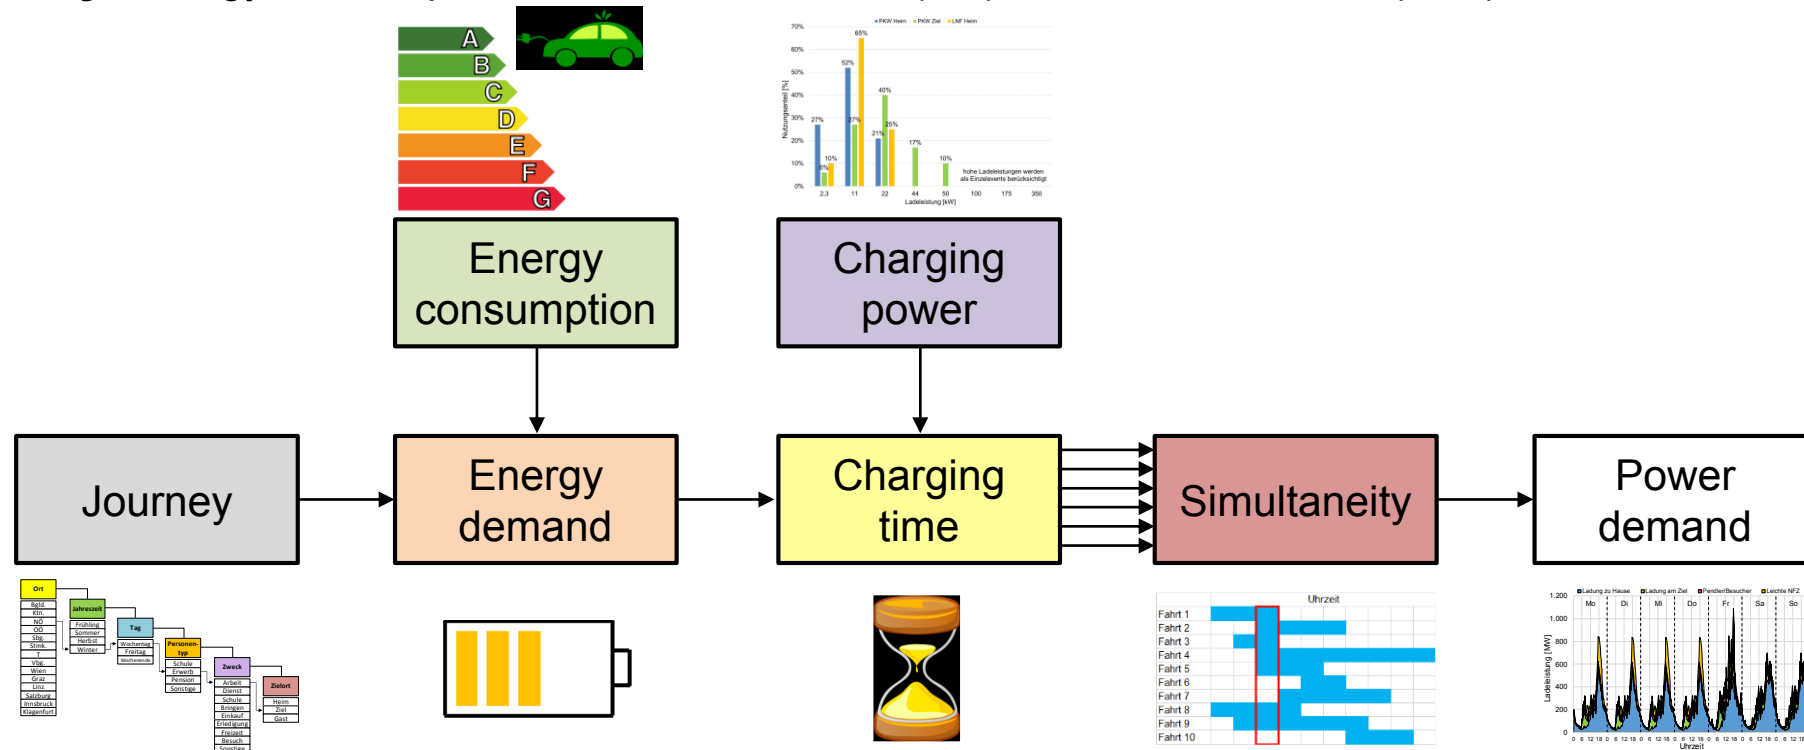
A
B
C
D
E
F
G

PKW Heim PKW Ziel LNF Heim

70%
60%
50%
40%
30%
20%
10%
0%

Nutzungsanteil [%]

65%
52%
40%
27%
27%
25%
21%
17%
10%
10%
6%

hohe Ladeleistungen werden als Einzelevents berücksichtigt

2,3 11 22 44 50 100 175 350
Ladeleistung [kW]

Energy consumption

Charging power

Journey

Energy demand

Charging time

Simultaneity

Power demand

Ort
Bgld.
Ktn.
NÖ
OÖ
Sbg.
Stmk.
T
Vbg.
Wien
Graz
Linz
Salzburg
Innsbruck
Klagenfurt

Jahreszeit
Frühling
Sommer
Herbst
Winter

Tag
Wochentag
Freitag
Wochenende

Personen typ
Schule
Erwerb
Pension
Sonstige

Zweck
Arbeit
Dienst
Schule
Bringen
Einkauf
Erledigung
Freizeit
Besuch
Sonstige

Zielort
Heim
Ziel
Gast

Uhrzeit
Fahrt 1
Fahrt 2
Fahrt 3
Fahrt 4
Fahrt 5
Fahrt 6
Fahrt 7
Fahrt 8
Fahrt 9
Fahrt 10

Ladung zu Hause Ladung am Ziel Pendler/Besucher Leichte NFZ
1.200
1.000
800
600
400
200
0
Ladeleistung [MW]
Mo Di Mi Do Fr Sa So
0 6 12 18 0 6 12 18 0 6 12 18 0 6 12 18 0 6 12 18 0 6 12 18 0 6 12 18
Uhrzeit